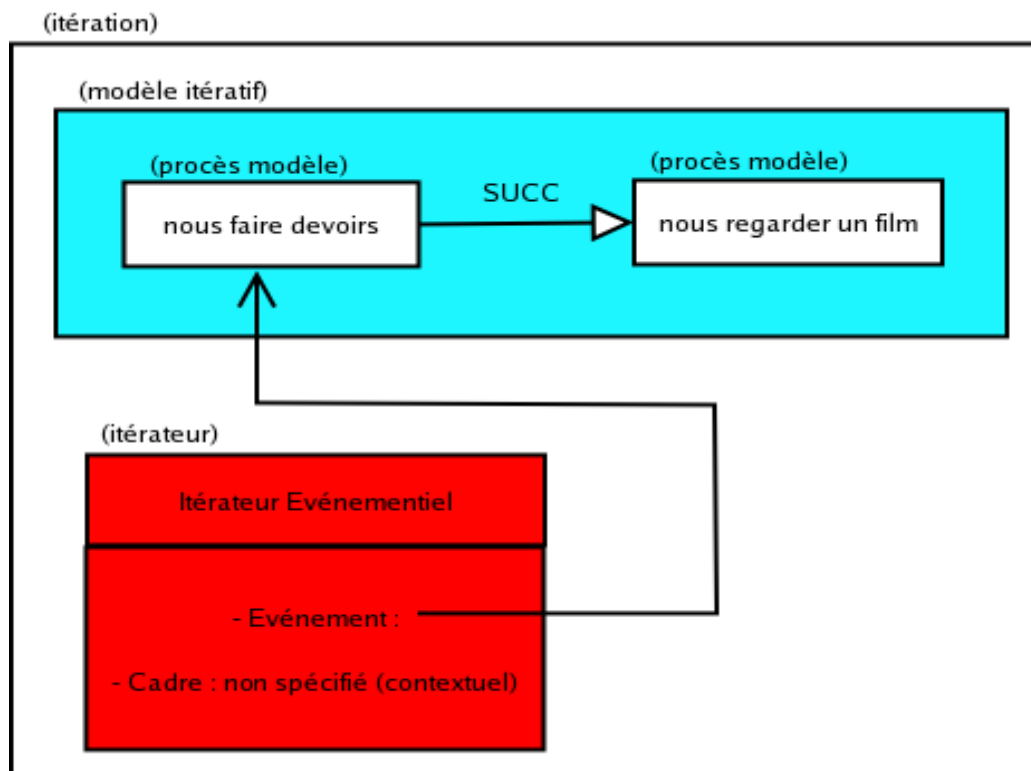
(itération)

(modèle itératif)

(procès modèle)

nous faire devoirs

SUCC

(procès modèle)

nous regarder un film

(itérateur)

Itérateur Evénementiel

- Evénement :

- Cadre : non spécifié (contextuel)